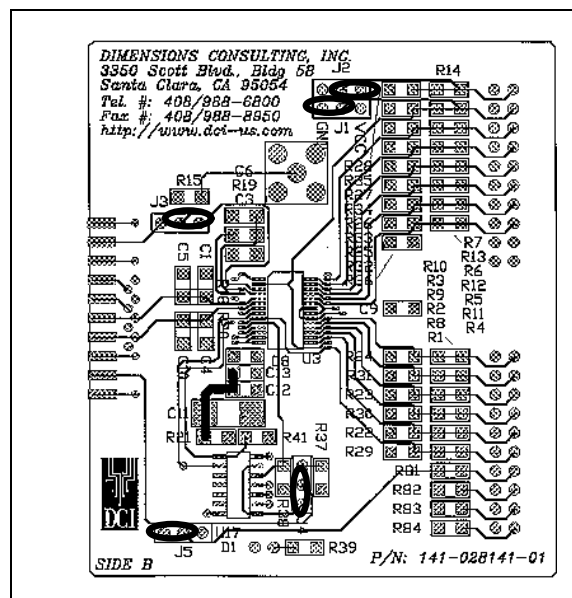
DIMENSIONS CONSULTING, INC.
3350 Scott Blvd., Bldg 58
Santa Clara, CA 95054
Tel. #: 408/988-6800
Fax #: 408/988-8950
http://www.dci-us.com

J2
R14
J1
GND
C6
R15
R19
J3
C3
C5
C1
R7
R13
R10
R6
R3
R12
R9
R5
R2
R11
R8
R4
R1
C9
U3
C8
C13
C12
C11
R21
R41
R37
R30
R22
R29
R81
R82
R83
R84
DCI
J5
J17
D1
R39
SIDE B
P/N: 141-028141-01